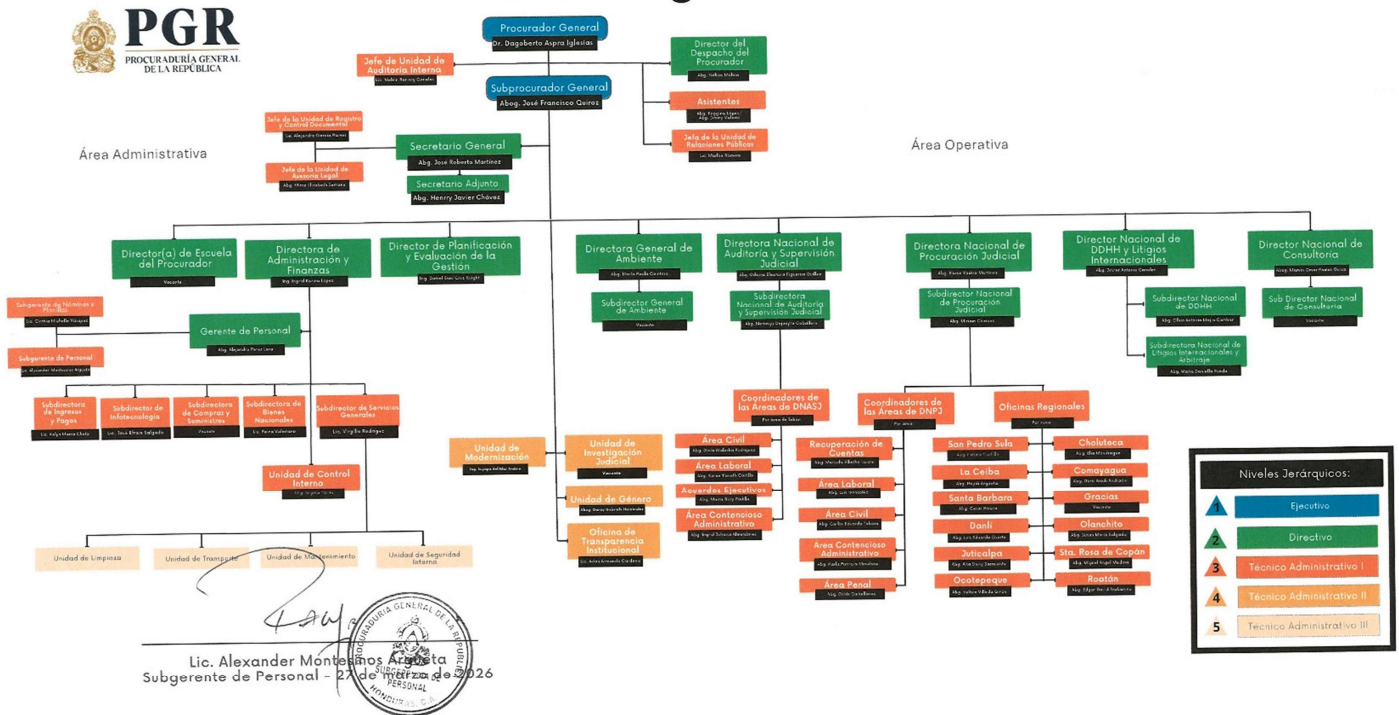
PGR
PROCURADURÍA GENERAL DE LA REPÚBLICA

Procurador General
Dr. Dagoberto Aspra Iglesias

Jefe de Unidad de Auditoría Interna
Lic. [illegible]

Director del Despacho del Procurador
Abg. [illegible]

Subprocurador General
Abog. José Francisco Quiroz

Asistentes
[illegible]

Jefe de la Unidad de Relaciones Públicas
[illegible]

Jefe de la Unidad de Registro y Control Documental
Lic. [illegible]

Secretario General
Abg. José Roberto Martínez

Jefe de la Unidad de Asesoría Legal
Abg. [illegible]

Secretario Adjunto
Abg. Henrry Javier Chávez

Área Administrativa

Área Operativa

Director(a) de Escuela del Procurador
Vacante

Directora de Administración y Finanzas
Abg. Ingrid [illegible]

Director de Planificación y Evaluación de la Gestión
Lic. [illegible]

Directora General de Ambiente
Abg. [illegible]

Directora Nacional de Auditoría y Supervisión Judicial
Abg. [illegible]

Directora Nacional de Procuración Judicial
Abg. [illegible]

Director Nacional de DDHH y Litigios Internacionales
Abg. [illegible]

Director Nacional de Consultoría
Abg. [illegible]

Subgerente de Nóminas y Planillas
Lic. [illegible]

Gerente de Personal
Abg. Alejandra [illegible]

Subgerente de Personal
Lic. Alexander Montenegro Argueta

Subdirector General de Ambiente
Vacante

Subdirectora Nacional de Auditoría y Supervisión Judicial
Abg. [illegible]

Subdirector Nacional de Procuración Judicial
Abg. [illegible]

Subdirector Nacional de DDHH
Abg. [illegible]

Sub Director Nacional de Consultoría
Vacante

Subdirector Nacional de Litigios Internacionales y Arbitraje
Abg. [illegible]

Subdirectora de Ingresos y Pagos
Lic. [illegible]

Subdirector de Infotecnología
Lic. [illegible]

Subdirectora de Compras y Suministros
Vacante

Subdirectora de Bienes Nacionales
Lic. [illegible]

Subdirector de Servicios Generales
Lic. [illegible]

Unidad de Control Interno
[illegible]

Unidad de Modernización
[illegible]

Unidad de Investigación Judicial
Vacante

Unidad de Género
Abg. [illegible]

Oficina de Transparencia Institucional
Lic. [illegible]

Coordinadores de las Áreas de DNASJ
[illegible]

Área Civil
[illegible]

Área Laboral
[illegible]

Acuerdos Ejecutivos
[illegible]

Área Contencioso Administrativo
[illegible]

Coordinadores de las Áreas de DNPJ
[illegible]

Recuperación de Cuentas
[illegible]

Área Laboral
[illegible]

Área Civil
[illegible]

Área Contencioso Administrativo
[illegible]

Área Penal
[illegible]

Oficinas Regionales
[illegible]

San Pedro Sula
La Ceiba
Santa Barbara
Danlí
Juticalpa
Ocotepeque
Choluteca
Comayagua
Gracias
Olanchito
Sta. Rosa de Copán
Roatán

Unidad de Limpieza
Unidad de Transporte
Unidad de Mantenimiento
Unidad de Seguridad Interna

Niveles Jerárquicos:
1 Ejecutivo
2 Directivo
3 Técnico Administrativo I
4 Técnico Administrativo II
5 Técnico Administrativo III

Lic. Alexander Montenegro Argueta
Subgerente de Personal - 27 de marzo de 2026

PROCURADURÍA GENERAL DE LA REPÚBLICA
SUBGERENCIA DE PERSONAL
HONDURAS, C.A.